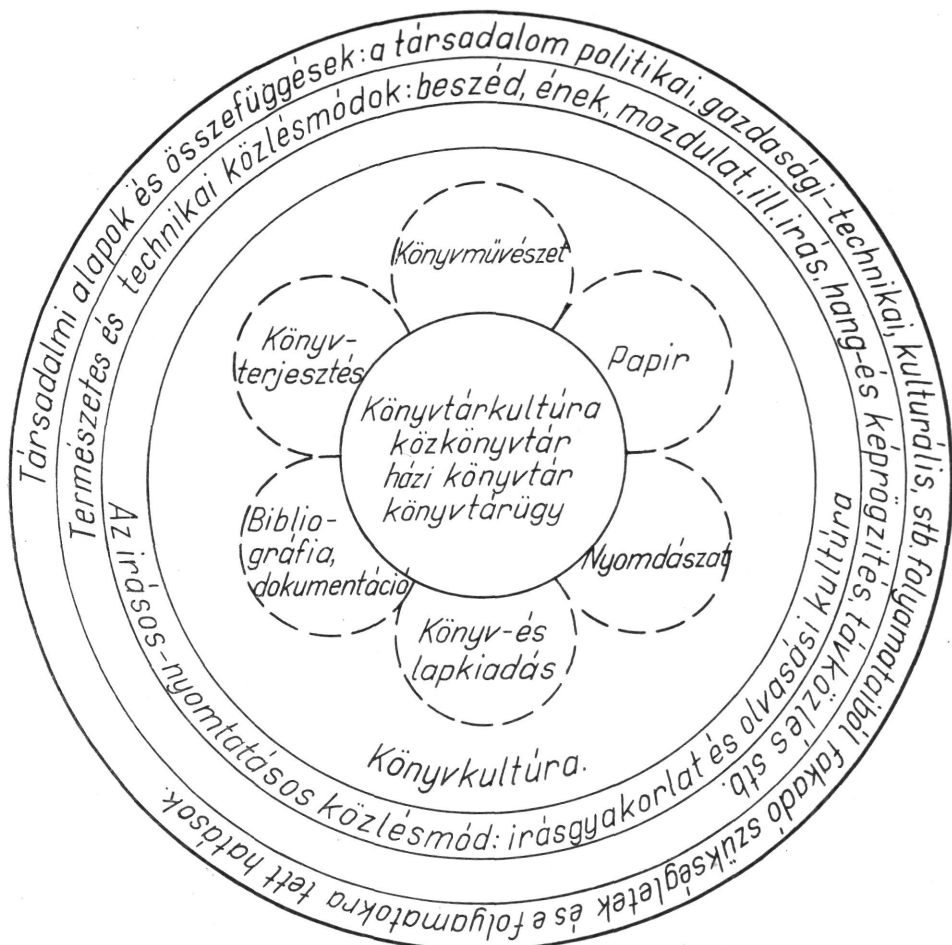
Társadalmi alapok és összefüggések: a társadalom politikai, gazdasági-technikai, kulturális, stb. folyamataiból fakadó szükségletek és e folyamatokra tett hatások.

Természetes és technikai közlésmódok: beszéd, ének, mozdulat, ill. írás, hang- és képrögzítés, távközlés stb.

Az írásos-nyomtatásos közlésmód: írásgyakorlat és olvasási kultúra

Könyvművészet

Papir

Nyomdászat

Könyv- és lapkiadás

Biblio-gráfia, dokumentáció

Könyv-terjesztés

Könyvtárkultúra
közkönyvtár
házi könyvtár
könyvtárügy

Könyvkultúra.